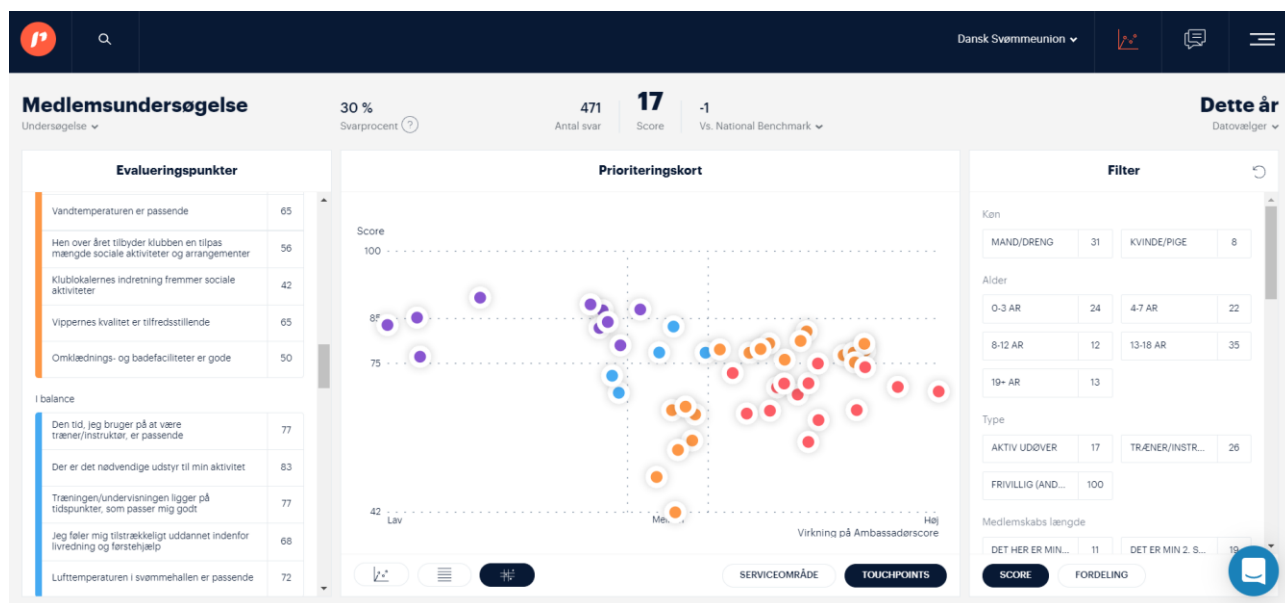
Dansk Svømmeunion

Medlemsundersøgelse
Undersøgelse

30 %
Svarprocent

471
Antal svar

17
Score

-1
Vs. National Benchmark

Dette år
Datovælger

Evalueringspunkter

| Vandtemperaturen er passende | 65 |
|---|---|
| Hen over året tilbyder klubben en tilpas mængde sociale aktiviteter og arrangementer | 56 |
| Klublokalernes indretning fremmer sociale aktiviteter | 42 |
| Vippernes kvalitet er tilfredsstillende | 65 |
| Omklædnings- og badefaciliteter er gode | 50 |

I balance

| Den tid, jeg bruger på at være træner/instruktør, er passende | 77 |
|---|---|
| Der er det nødvendige udstyr til min aktivitet | 83 |
| Træningen/undervisningen ligger på tidspunkter, som passer mig godt | 77 |
| Jeg føler mig tilstrækkeligt uddannet indenfor livredning og førstehjælp | 68 |
| Lufttemperaturen i svømmehallen er passende | 72 |

Prioriteringskort

Score
100
85
75
42
Lav
Mellem
Høj
Virkning på Ambassadørscore

SERVICEOMRÅDE
TOUCHPOINTS

Filter

Køn
| MAND/DRENG | 31 | KVINDE/PIGE | 8 |
|---|---|---|---|

Alder
| 0-3 ÅR | 24 | 4-7 ÅR | 22 |
|---|---|---|---|
| 8-12 ÅR | 12 | 13-18 ÅR | 35 |
| 19+ ÅR | 13 | | |

Type
| AKTIV UDØVER | 17 | TRÆNER/INSTR... | 26 |
|---|---|---|---|
| FRIVILLIG (AND... | 100 | | |

Medlemskabs længde
| DET HER ER MIN... | 11 | DET ER MIN 2. S... | 19 |
|---|---|---|---|

SCORE
FORDELING